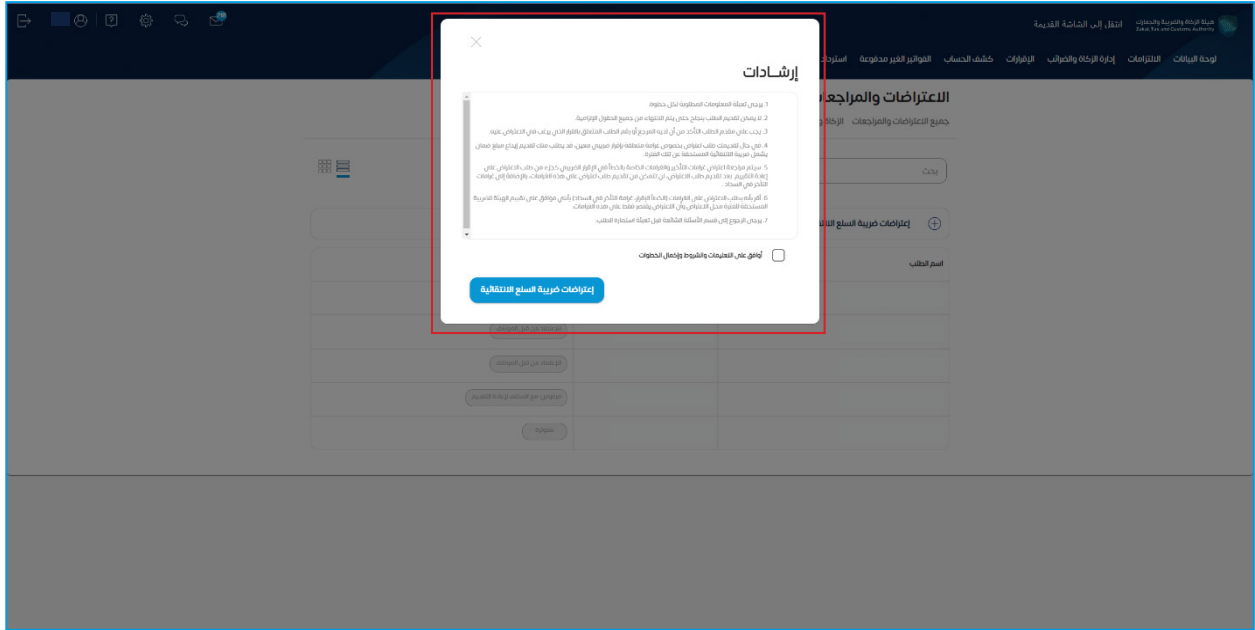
هيئة الزكاة والضريبة والجمارك
Zakat, Tax and Customs Authority

انتقل إلى الشاشة القديمة

لوحة البيانات الالتزامات إدارة الزكاة والضرائب الإقرارات كشف الحساب الفواتير الغير مدفوعة استردا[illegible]

الاعتراضات والمراجع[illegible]

جميع الاعتراضات والمراجعات الزكاة و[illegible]

بحث

اعتراضات ضريبة السلع الانتقا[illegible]

اسم الطلب

إرشـادات

1. يرجى تعبئة المعلومات المطلوبة لكل خطوة.

2. لا يمكن تقديم الطلب بنجاح حتى يتم الانتهاء من جميع الحقول الإلزامية.

3. يجب على مقدم الطلب التأكد من أن لديه المرجع أو رقم الطلب المتعلق بالقرار الذي يرغب في الاعتراض عليه.

4. في حال للعميلك طلب اعتراض بخصوص غرامة متعلقة بإقرار ضريبي معين، قد يطلب منك تقديم إيداع مبلغ ضمان يشمل ضريبة الانتقائية المستحقة عن تلك الفترة.

5. سيتم مراجعة اعتراض غرامات التأخير والغرامات الخاصة بالخطأ في الإقرار الضريبي كجزء من طلب الاعتراض على إعادة التقييم. عند تقديم طلب الاعتراض، لن تتمكن من التقديم طلب اعتراض على هذه الغرامات والرجوع إلى غرامات التأخر في السداد.

6. أكر بأنه سطب الاعتراض على الغرامات الخطأ فارق غرامة التأخر في السداد بأنني موافق على تقييم الهيئة لضريبة المستحقة الثابتة محل الاعتراض وأن الاعتراض يقتصر فقط على هذه الغرامات.

7. يرجى الرجوع إلى قسم الأسئلة الشائعة قبل تعبئة استمارة الطلب.

أوافق على التعليمات والشروط وإكمال الخطوات

اعتراضات ضريبة السلع الانتقائية

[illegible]

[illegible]

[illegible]

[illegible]